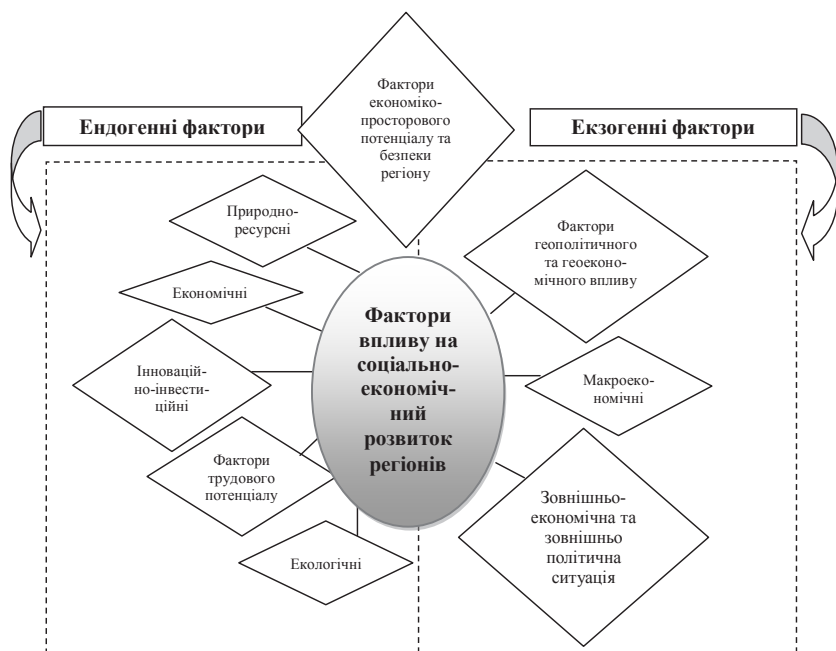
Ендогенні фактори

Фактори економіко-просторового потенціалу та безпеки регіону

Екзогенні фактори

Природно-ресурсні

Економічні

Інноваційно-інвестиційні

Фактори трудового потенціалу

Екологічні

Фактори впливу на соціально-економічний розвиток регіонів

Фактори геополітичного та геоекономічного впливу

Макроекономічні

Зовнішньо-економічна та зовнішньо політична ситуація